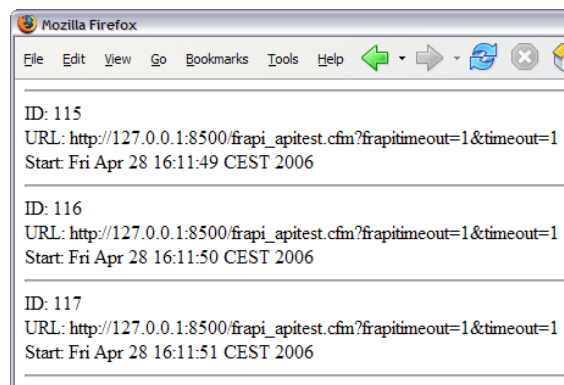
Mozilla Firefox

File Edit View Go Bookmarks Tools Help

ID: 115
URL: http://127.0.0.1:8500/frapi_apitest.cfm?frapitimeout=1&timeout=1
Start: Fri Apr 28 16:11:49 CEST 2006

ID: 116
URL: http://127.0.0.1:8500/frapi_apitest.cfm?frapitimeout=1&timeout=1
Start: Fri Apr 28 16:11:50 CEST 2006

ID: 117
URL: http://127.0.0.1:8500/frapi_apitest.cfm?frapitimeout=1&timeout=1
Start: Fri Apr 28 16:11:51 CEST 2006